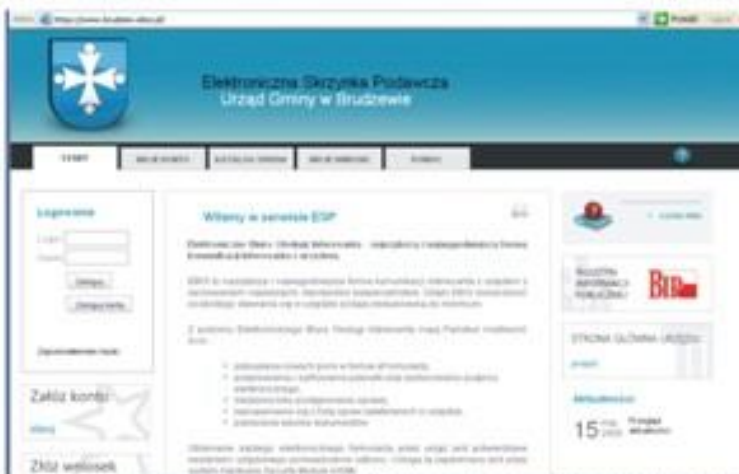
Elektroniczna Skrzynka Podawcza
Urząd Gminy w Brudzewie

START

Logowanie

Login
Hasło

Zaloguj

Witamy w serwisie ESP

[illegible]

Załóż konto

Złóż wniosek

BIULETYN INFORMACJI PUBLICZNEJ

BIP

STRONA GŁÓWNA URZĘDU

Aktualności

15